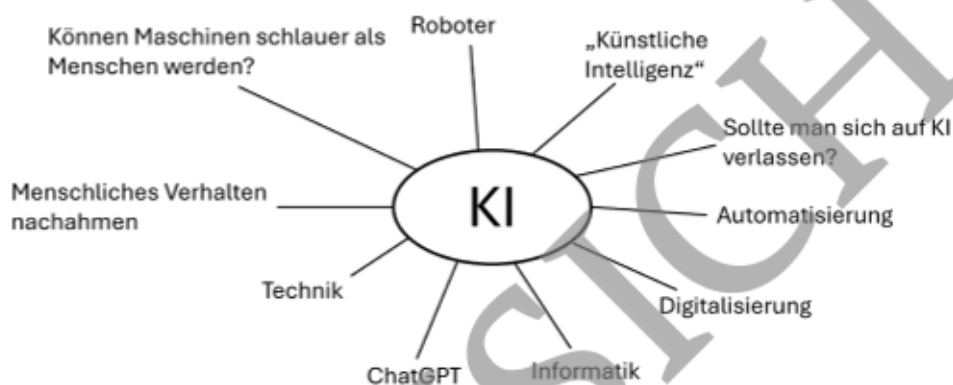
Können Maschinen schlauer als Menschen werden?

Roboter

„Künstliche Intelligenz“

Sollte man sich auf KI verlassen?

Menschliches Verhalten nachahmen

KI

Automatisierung

Technik

Digitalisierung

ChatGPT

Informatik

SICH